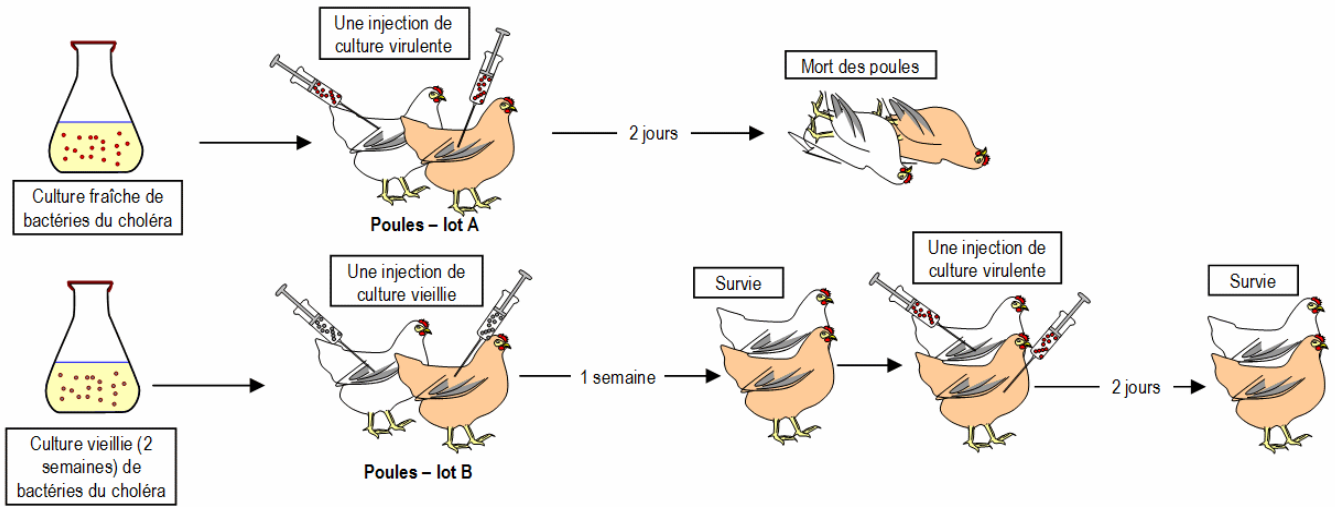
Une injection de culture virulente

Mort des poules

2 jours

Culture fraîche de bactéries du choléra

Poules – lot A

Une injection de culture vieillie

Survie

Une injection de culture virulente

Survie

1 semaine

2 jours

Culture vieillie (2 semaines) de bactéries du choléra

Poules – lot B